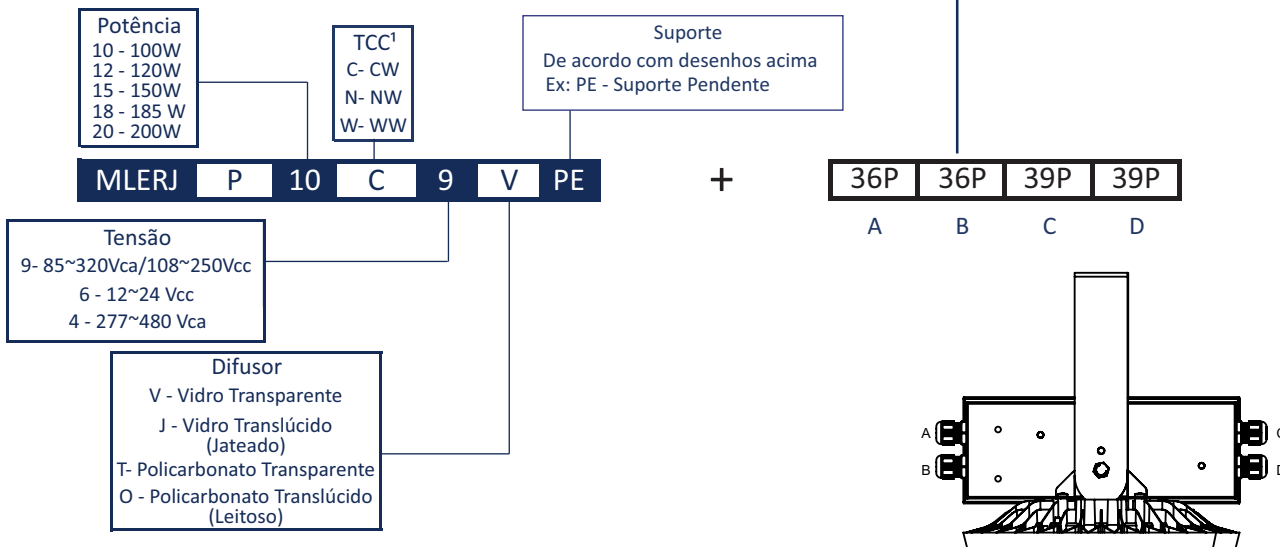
Potência
10 - 100W
12 - 120W
15 - 150W
18 - 185 W
20 - 200W

TCC¹
C- CW
N- NW
W- WW

Suporte
De acordo com desenhos acima
Ex: PE - Suporte Pendente

| MLERJ | P | 10 | C | 9 | V | PE |
|---|---|---|---|---|---|---|

+

| 36P | 36P | 39P | 39P |
|---|---|---|---|
| A | B | C | D |

Tensão
9- 85~320Vca/108~250Vcc
6 - 12~24 Vcc
4 - 277~480 Vca

Difusor
V - Vidro Transparente
J - Vidro Translúcido (Jateado)
T- Policarbonato Transparente
O - Policarbonato Translúcido (Leitoso)

A
B
C
D